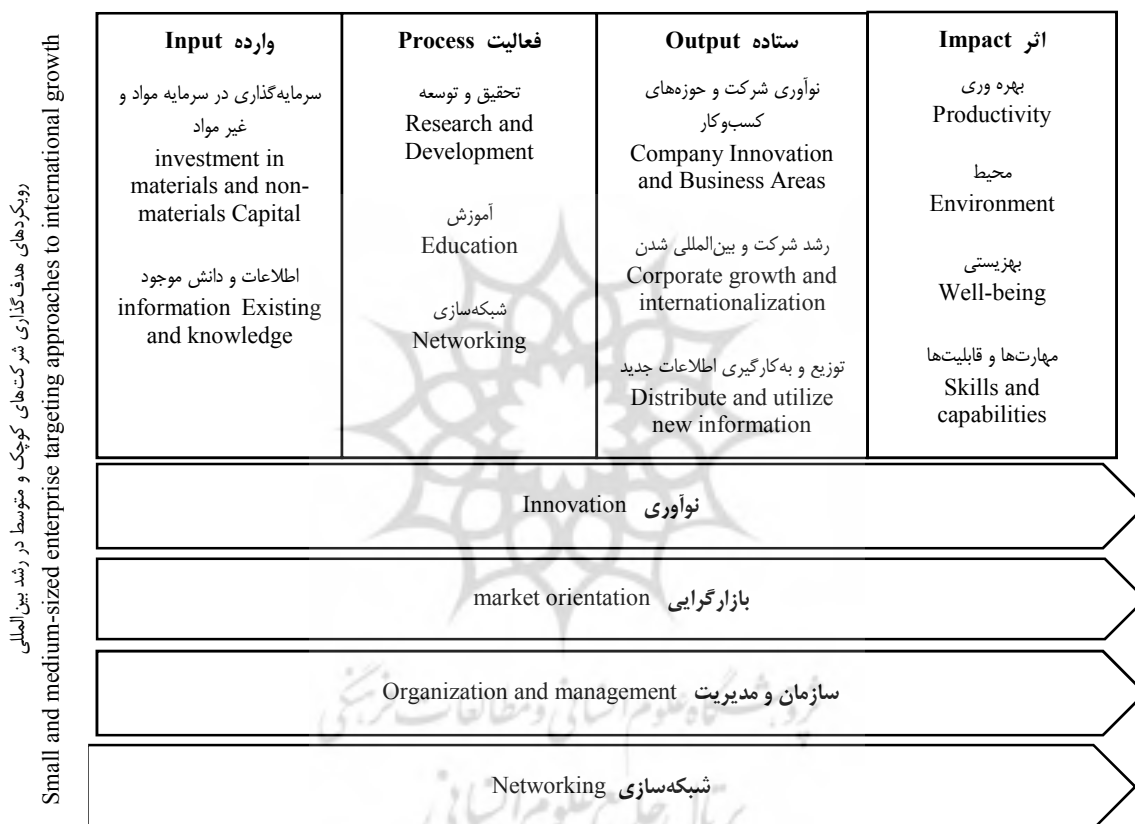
Small and medium-sized enterprise targeting approaches to international growth

رویکردهای هدف‌گذاری شرکت‌های کوچک و متوسط در رشد بین‌المللی

| وارده Input | فعالیت Process | ستاده Output | اثر Impact |
|---|---|---|---|
| سرمایه‌گذاری در سرمایه مواد و غیر مواد investment in materials and non-materials Capital<br>اطلاعات و دانش موجود information Existing and knowledge | تحقیق و توسعه Research and Development<br>آموزش Education<br>شبکه‌سازی Networking | نوآوری شرکت و حوزه‌های کسب‌وکار Company Innovation and Business Areas<br>رشد شرکت و بین‌المللی شدن Corporate growth and internationalization<br>توزیع و به‌کارگیری اطلاعات جدید Distribute and utilize new information | بهره وری Productivity<br>محیط Environment<br>بهزیستی Well-being<br>مهارت‌ها و قابلیت‌ها Skills and capabilities |

نوآوری Innovation

بازارگرایی market orientation

سازمان و مدیریت Organization and management

شبکه‌سازی Networking